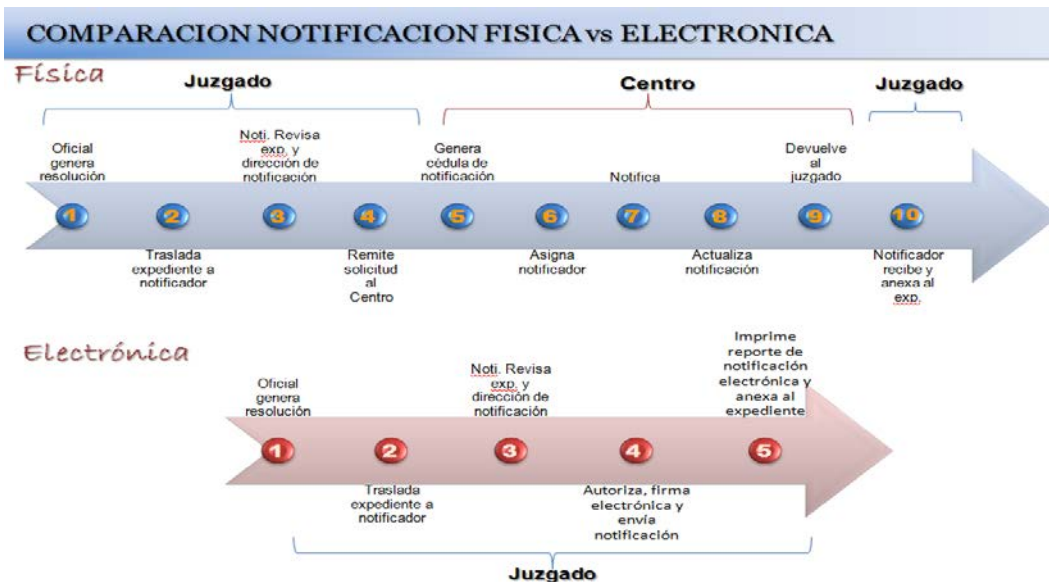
COMPARACION NOTIFICACION FISICA vs ELECTRONICA

Física

Juzgado

Centro

Juzgado

Oficial genera resolución

Noti. Revisa exp. y dirección de notificación

Genera cédula de notificación

Notifica

Devuelve al juzgado

1

2

3

4

5

6

7

8

9

10

Traslada expediente a notificador

Remite solicitud al Centro

Asigna notificador

Actualiza notificación

Notificador recibe y anexa al exp.

Electrónica

Oficial genera resolución

Noti. Revisa exp. y dirección de notificación

Imprime reporte de notificación electrónica y anexa al expediente

1

2

3

4

5

Traslada expediente a notificador

Autoriza, firma electrónica y envía notificación

Juzgado